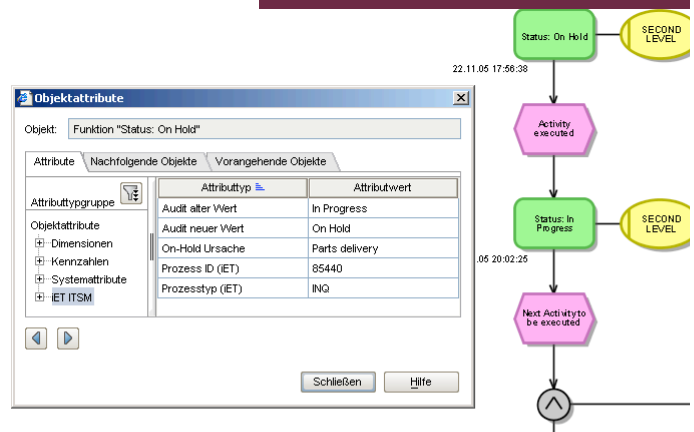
Status: On Hold

SECOND LEVEL

22.11.05 17:56:38

Objektattribute

Objekt: Funktion "Status: On Hold"

Attribute | Nachfolgende Objekte | Vorangehende Objekte

Attributtypgruppe

Objektattribute
Dimensionen
Kennzahlen
Systemattribute
iET ITSM

| Attributtyp | Attributwert |
|---|---|
| Audit alter Wert | In Progress |
| Audit neuer Wert | On Hold |
| On-Hold Ursache | Parts delivery |
| Prozess ID (iET) | 85440 |
| Prozesstyp (iET) | INQ |

Schließen

Hilfe

Activity executed

Status: In Progress

SECOND LEVEL

.05 20:02:25

Next Activity to be executed